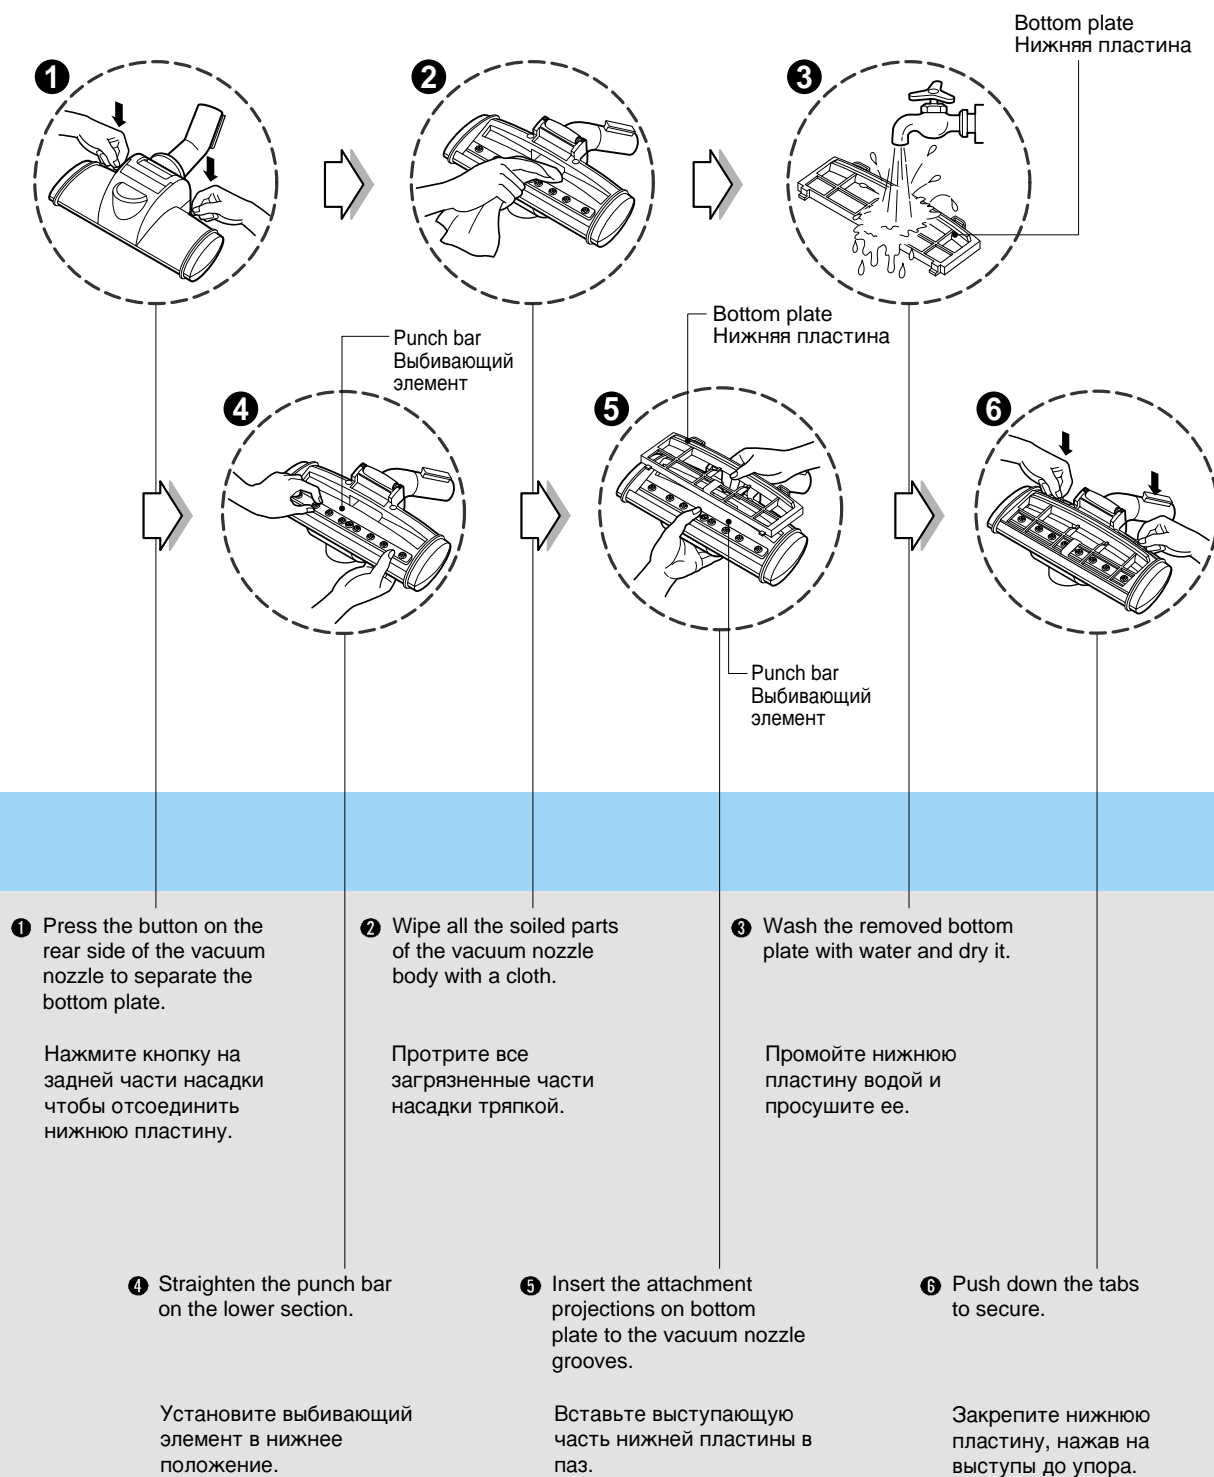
❶

❷

❸

Bottom plate
Нижняя пластина

Punch bar
Выбивающий элемент

Bottom plate
Нижняя пластина

❹

❺

❻

Punch bar
Выбивающий элемент

❶ Press the button on the rear side of the vacuum nozzle to separate the bottom plate.

Нажмите кнопку на задней части насадки чтобы отсоединить нижнюю пластину.

❷ Wipe all the soiled parts of the vacuum nozzle body with a cloth.

Протрите все загрязненные части насадки тряпкой.

❸ Wash the removed bottom plate with water and dry it.

Промойте нижнюю пластину водой и просушите ее.

❹ Straighten the punch bar on the lower section.

Установите выбивающий элемент в нижнее положение.

❺ Insert the attachment projections on bottom plate to the vacuum nozzle grooves.

Вставьте выступающую часть нижней пластины в паз.

❻ Push down the tabs to secure.

Закрепите нижнюю пластину, нажав на выступы до упора.